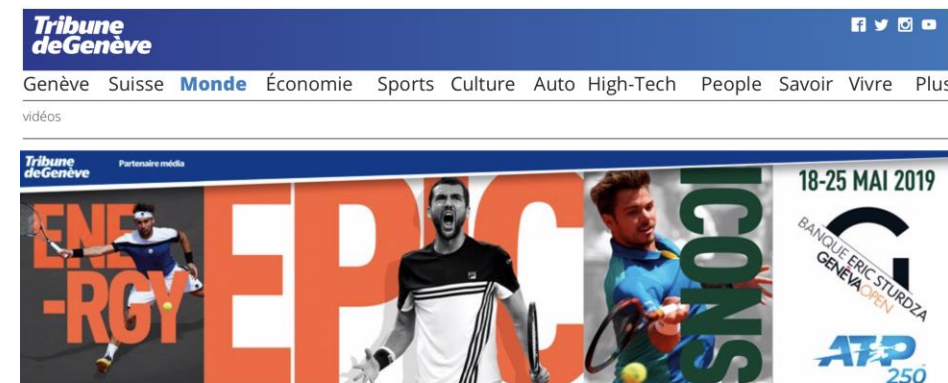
Tribune deGenève

Genève Suisse Monde Économie Sports Culture Auto High-Tech People Savoir Vivre Plus

vidéos

Tribune deGenève Partenaire média

ENE-RGY

EPIC

ICONS

18-25 MAI 2019

BANQUE ERIC STURDZA GENEVA OPEN

ATP 250